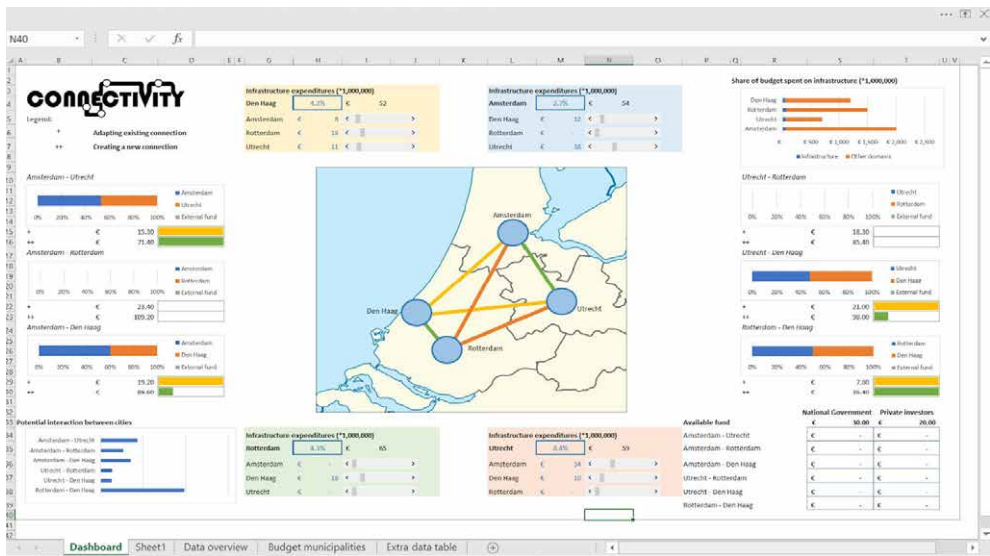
N40 fx

CONNECTIVITY

Legend:
+ Adapting existing connection
++ Creating a new connection

Amsterdam - Utrecht
Amsterdam
Utrecht
External fund
0% 20% 40% 60% 80% 100%
+ € 15.30
++ € 71.40

Amsterdam - Rotterdam
Amsterdam
Rotterdam
External fund
0% 20% 40% 60% 80% 100%
+ € 23.40
++ € 109.20

Amsterdam - Den Haag
Amsterdam
Den Haag
External fund
0% 20% 40% 60% 80% 100%
+ € 19.20
++ € 89.60

Infrastructure expenditures (*1,000,000)
| Den Haag | 4.3% | € | 52 |
|---|---|---|---|
| Amsterdam | € | 8 | |
| Rotterdam | € | 14 | |
| Utrecht | € | 11 | |

Infrastructure expenditures (*1,000,000)
| Amsterdam | 2.7% | € | 54 |
|---|---|---|---|
| Den Haag | € | 12 | |
| Rotterdam | € | - | |
| Utrecht | € | 16 | |

Amsterdam
Den Haag
Utrecht
Rotterdam

Share of budget spent on infrastructure (*1,000,000)
Den Haag
Rotterdam
Utrecht
Amsterdam
€ - € 500 € 1,000 € 1,500 € 2,000 € 2,500
Infrastructure Other domains

Utrecht - Rotterdam
Utrecht
Rotterdam
External fund
0% 20% 40% 60% 80% 100%
+ € 18.30
++ € 85.40

Utrecht - Den Haag
Utrecht
Den Haag
External fund
0% 20% 40% 60% 80% 100%
+ € 21.00
++ € 38.00

Rotterdam - Den Haag
Rotterdam
Den Haag
External fund
0% 20% 40% 60% 80% 100%
+ € 7.00
++ € 36.40

Potential interaction between cities
Amsterdam - Utrecht
Amsterdam - Rotterdam
Amsterdam - Den Haag
Utrecht - Rotterdam
Utrecht - Den Haag
Rotterdam - Den Haag

Infrastructure expenditures (*1,000,000)
| Rotterdam | 8.3% | € | 65 |
|---|---|---|---|
| Amsterdam | € | - | |
| Den Haag | € | 18 | |
| Utrecht | € | - | |

Infrastructure expenditures (*1,000,000)
| Utrecht | 8.4% | € | 59 |
|---|---|---|---|
| Amsterdam | € | 14 | |
| Den Haag | € | 10 | |
| Rotterdam | € | - | |

| Available fund | National Government | | Private investors | |
|---|---|---|---|---|
| | € | 30.00 | € | 20.00 |
| Amsterdam - Utrecht | € | - | € | - |
| Amsterdam - Rotterdam | € | - | € | - |
| Amsterdam - Den Haag | € | - | € | - |
| Utrecht - Rotterdam | € | - | € | - |
| Utrecht - Den Haag | € | - | € | - |
| Rotterdam - Den Haag | € | - | € | - |

Dashboard | Sheet1 | Data overview | Budget municipalities | Extra data table